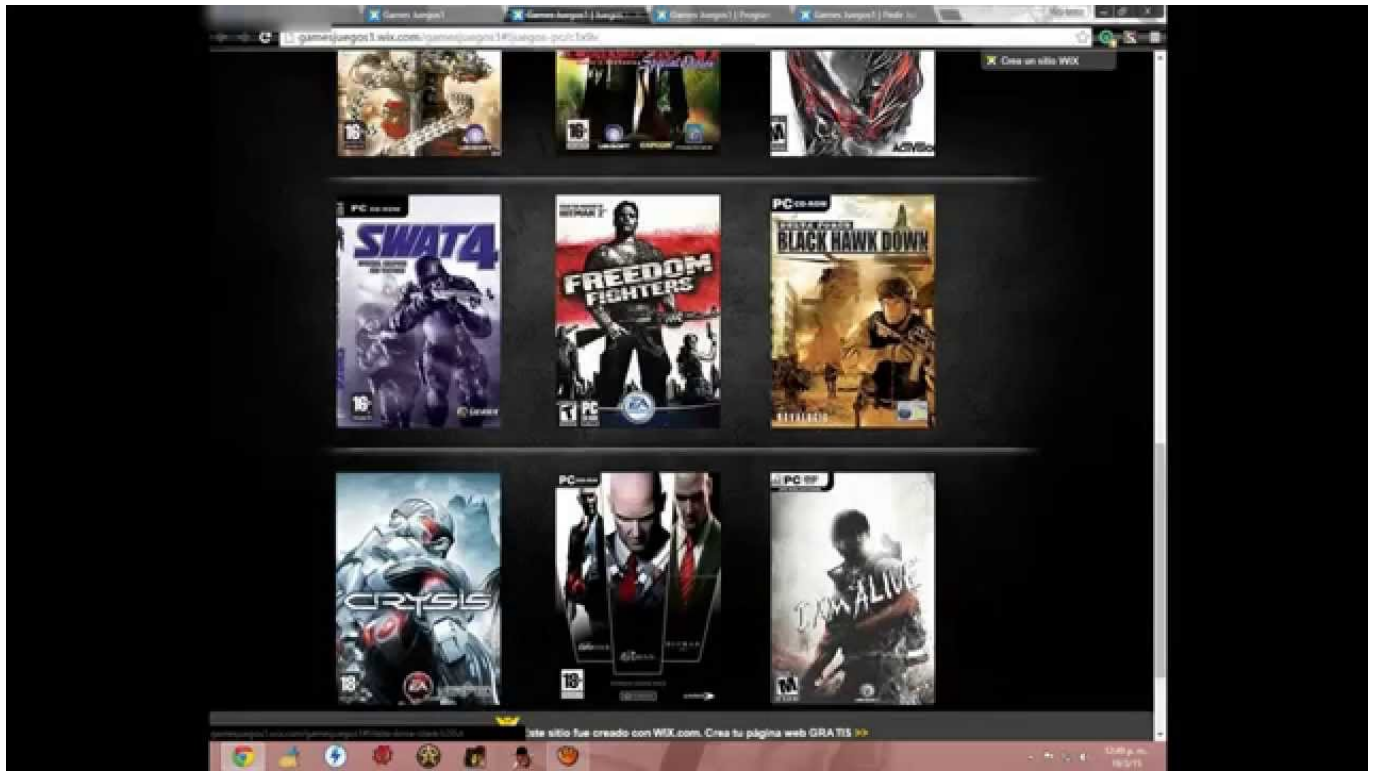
Games Juegos1
Games Juegos1 | Juegos
Games Juegos1 | Progra
Games Juegos1 | Pedir Ju
gamesjuegos1.wix.com/gamesjuegos1#!juegos-pc/c1x9v
Crea un sitio WIX
16+
UBISOFT
16+
UBISOFT
CAPCOM
M
ACTIVISION
PC CD-ROM
SWAT 4
16+
PC
FREEDOM FIGHTERS
EA
PC CD-ROM
BLACK HAWK DOWN
PC
CRYSIS
18
EA
PC
18+
PC
I AM ALIVE
M
ste sitio fue creado con WIX.com. Crea tu página web GRATIS >>